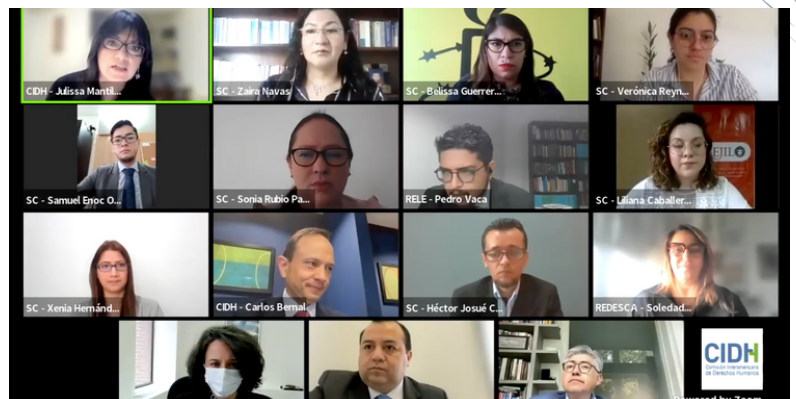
CIDH - Julissa Mantil...
SC - Zaira Navas
SC - Belissa Guerrer...
SC - Verónica Reyn...
SC - Samuel Enoc O...
SC - Sonia Rubio Pa...
RELE - Pedro Vaca
EJILO
SC - Liliana Caballer...
SC - Xenia Hernánd...
CIDH - Carlos Bernal
SC - Héctor Josué C...
REDESCA - Soledad...
CIDH
Comisión Interamericana de Derechos Humanos
Powered by Zoom